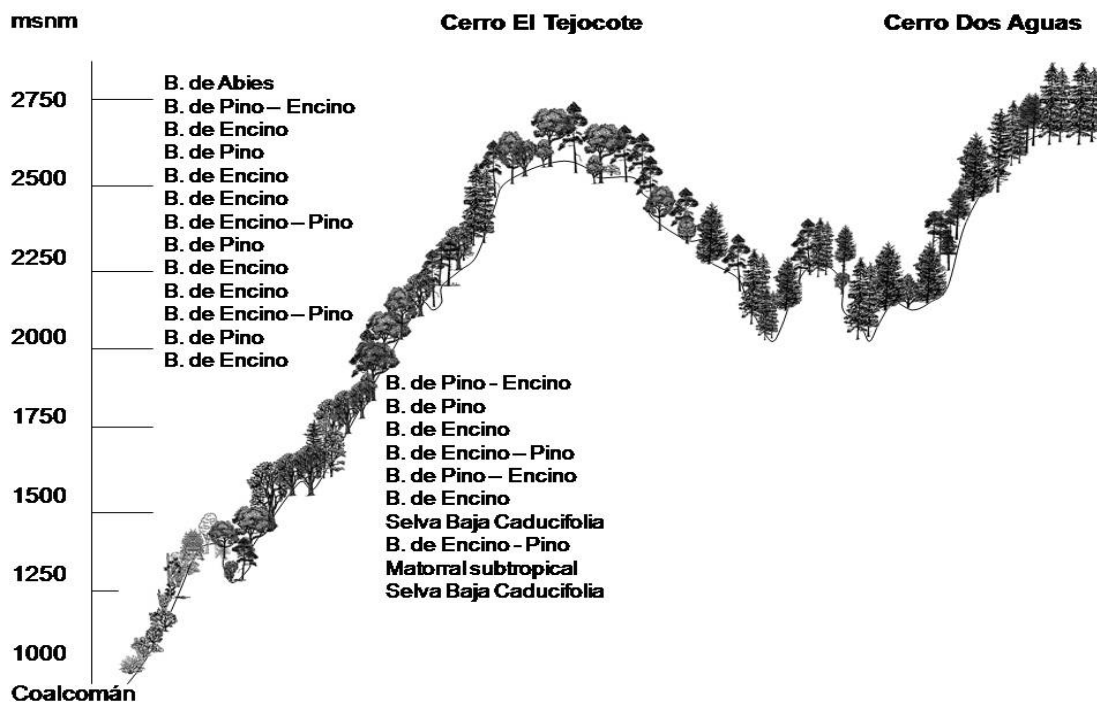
msnm

Cerro El Tejocote

Cerro Dos Aguas

2750
2500
2250
2000
1750
1500
1250
1000
Coalcomán

B. de Abies
B. de Pino – Encino
B. de Encino
B. de Pino
B. de Encino
B. de Encino
B. de Encino – Pino
B. de Pino
B. de Encino
B. de Encino
B. de Encino – Pino
B. de Pino
B. de Encino

B. de Pino - Encino
B. de Pino
B. de Encino
B. de Encino – Pino
B. de Pino – Encino
B. de Encino
Selva Baja Caducifolia
B. de Encino - Pino
Matorral subtropical
Selva Baja Caducifolia